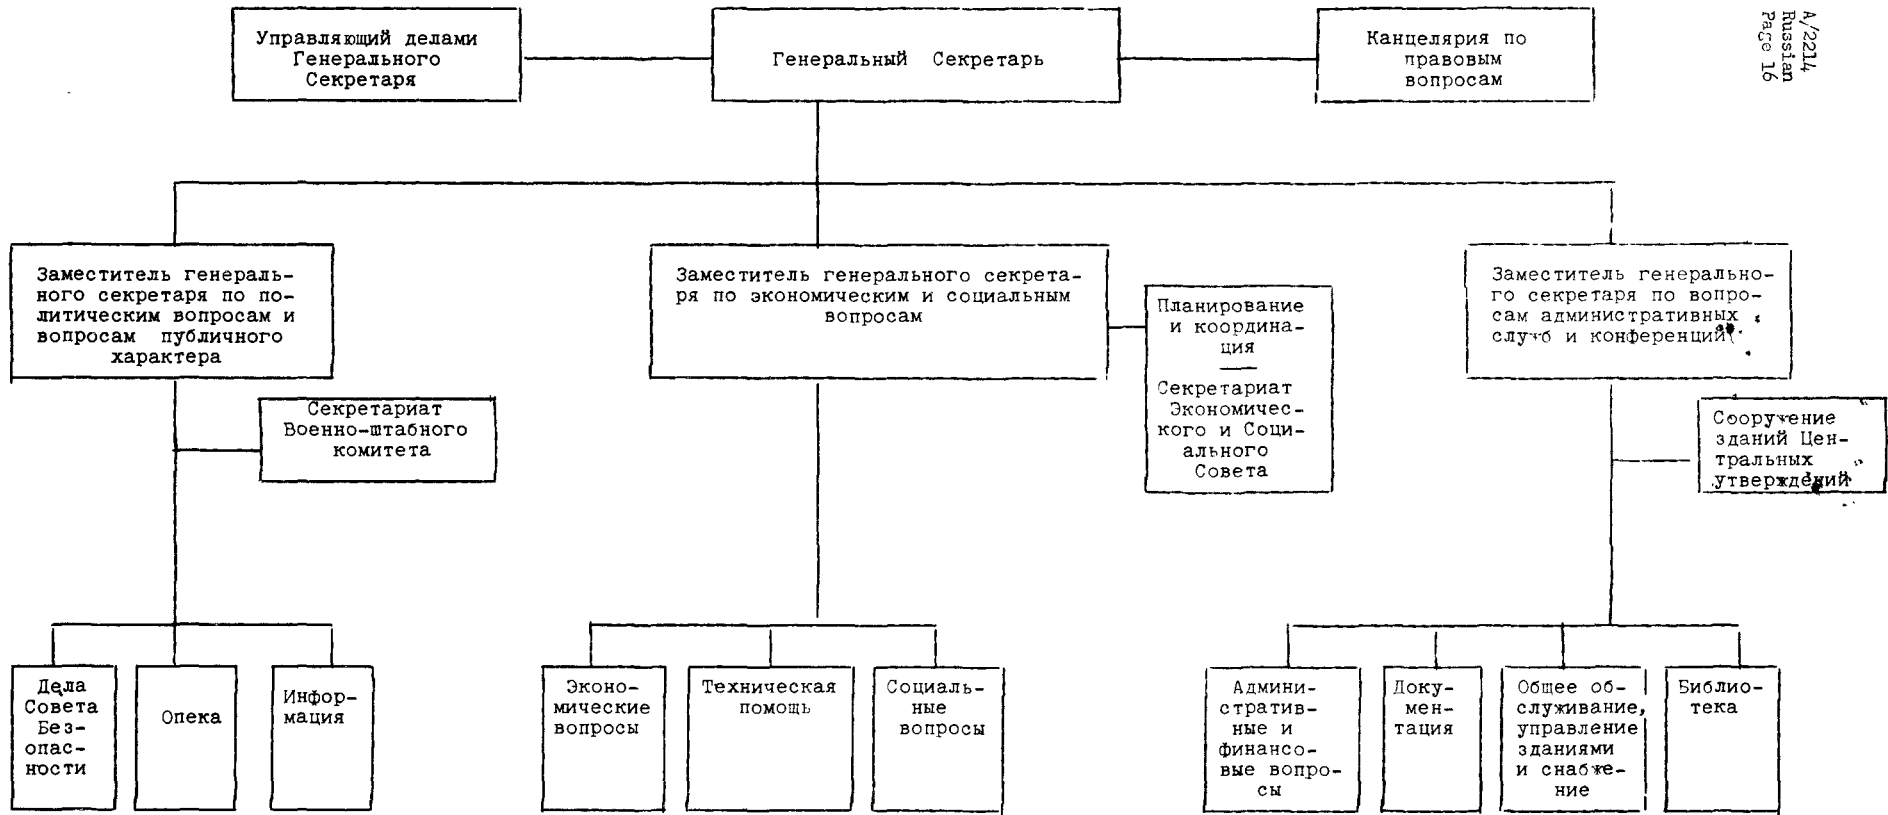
A/2214
Russian
Page 16

Управляющий делами Генерального Секретаря

Генеральный Секретарь

Канцелярия по правовым вопросам

Заместитель генерального секретаря по политическим вопросам и вопросам публичного характера

Заместитель генерального секретаря по экономическим и социальным вопросам

Планирование и координация

Секретариат Экономического и Социального Совета

Заместитель генерального секретаря по вопросам административных служб и конференций

Секретариат Военно-штабного комитета

Сооружение зданий Центральных утверждений

Дела Совета Безопасности

Опека

Информация

Экономические вопросы

Техническая помощь

Социальные вопросы

Административные и финансовые вопросы

Документация

Общее обслуживание, управление зданиями и снабжение

Библиотека